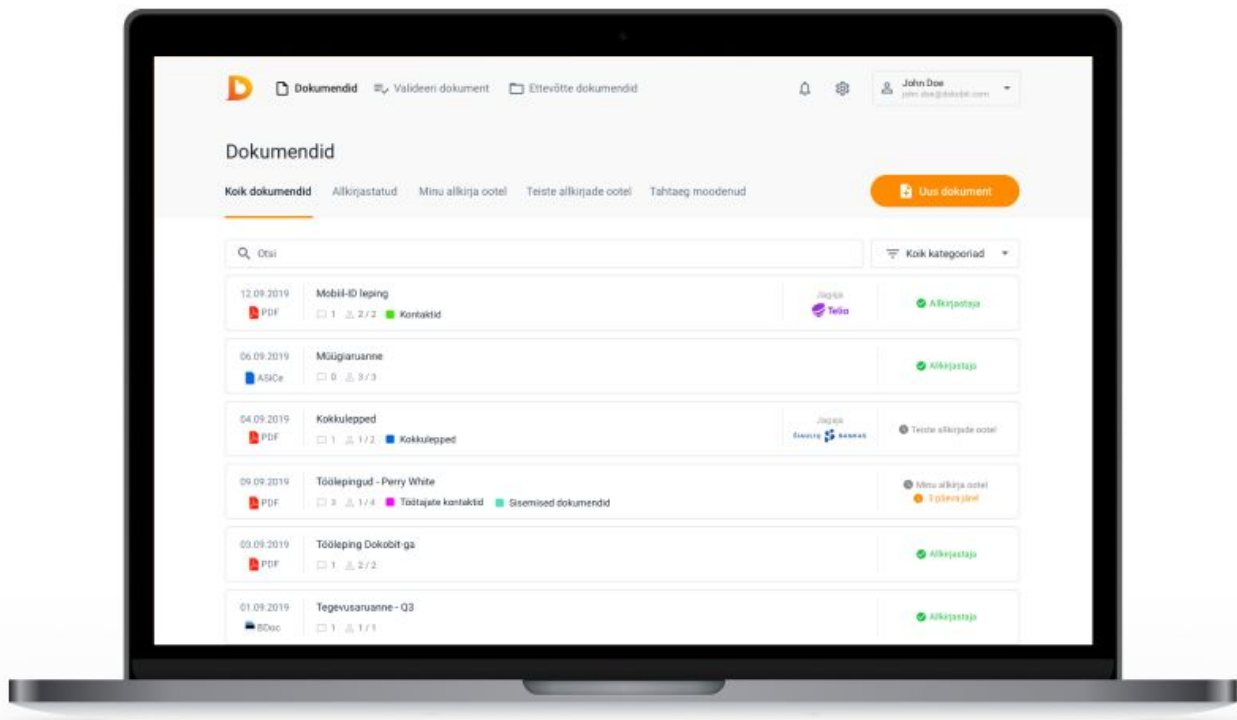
Dokumendid Valideeri dokument Ettevõtte dokumendid

John Doe
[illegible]

Dokumendid

Koik dokumendid Allkirjastatud Minu allkirja ootel Teiste allkirjade ootel Tahtaeg moodenud

Uus dokument

Otsi

Koik kategooriad

12.09.2019
PDF
Mobiil-ID leping
1 2 / 2 Kontaktid
Jagaja
Telia
Allkirjastaja

06.09.2019
ASiCe
Müügiaruanne
0 3 / 3
Allkirjastaja

04.09.2019
PDF
Kokkulepped
1 1 / 2 Kokkulepped
Jagaja
Swedbank
Teiste allkirjade ootel

09.09.2019
PDF
Töölepingud - Perry White
3 1 / 4 Töötajate kontaktid Sisemised dokumendid
Minu allkirja ootel
3 päeva järel

03.09.2019
PDF
Tööleping Dokobit-ga
1 2 / 2
Allkirjastaja

01.09.2019
BDoc
Tegevusaruanne - Q3
1 1 / 1
Allkirjastaja